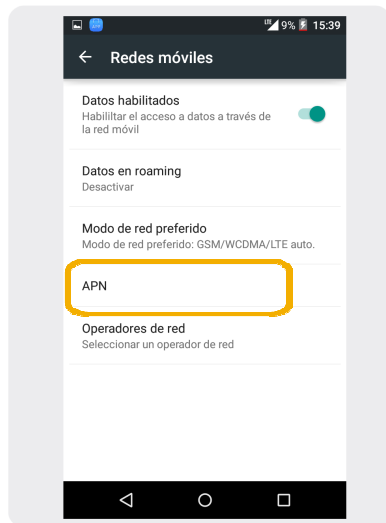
LTE 9% 15:39

← Redes móviles

Datos habilitados
Habilitar el acceso a datos a través de la red móvil

Datos en roaming
Desactivar

Modo de red preferido
Modo de red preferido: GSM/WCDMA/LTE auto.

APN

Operadores de red
Seleccionar un operador de red